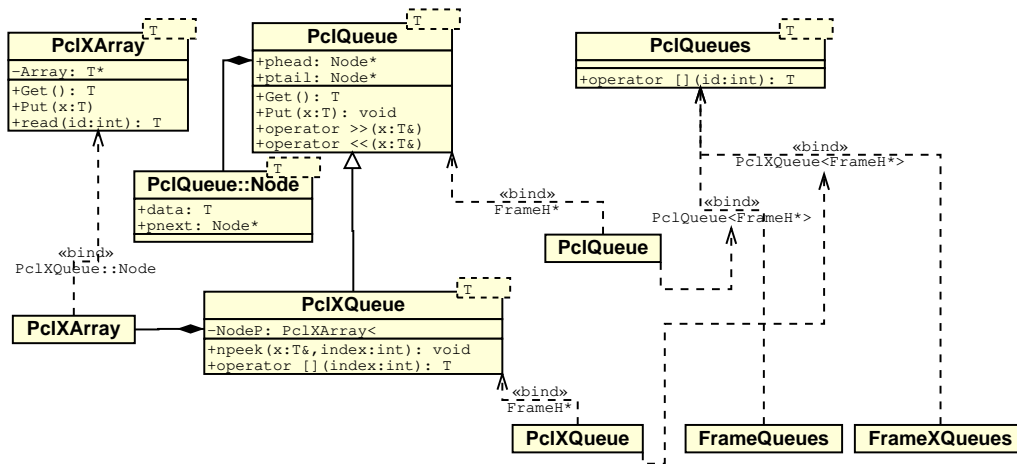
T
PclXArray
-Array: T*
+Get(): T
+Put(x:T)
+read(id:int): T

T
PclQueue
+phead: Node*
+ptail: Node*
+Get(): T
+Put(x:T): void
+operator >>(x:T&)
+operator <<(x:T&)

T
PclQueues
+operator [](id:int): T

«bind»
PclXQueue<FrameH*>

T
PclQueue::Node
+data: T
+pnext: Node*

«bind»
FrameH*

«bind»
PclQueue<FrameH*>

PclQueue

«bind»
PclXQueue::Node

T
PclXQueue
-NodeP: PclXArray<
+npeek(x:T&,index:int): void
+operator [](index:int): T

PclXArray

«bind»
FrameH*

PclXQueue

FrameQueues

FrameXQueues